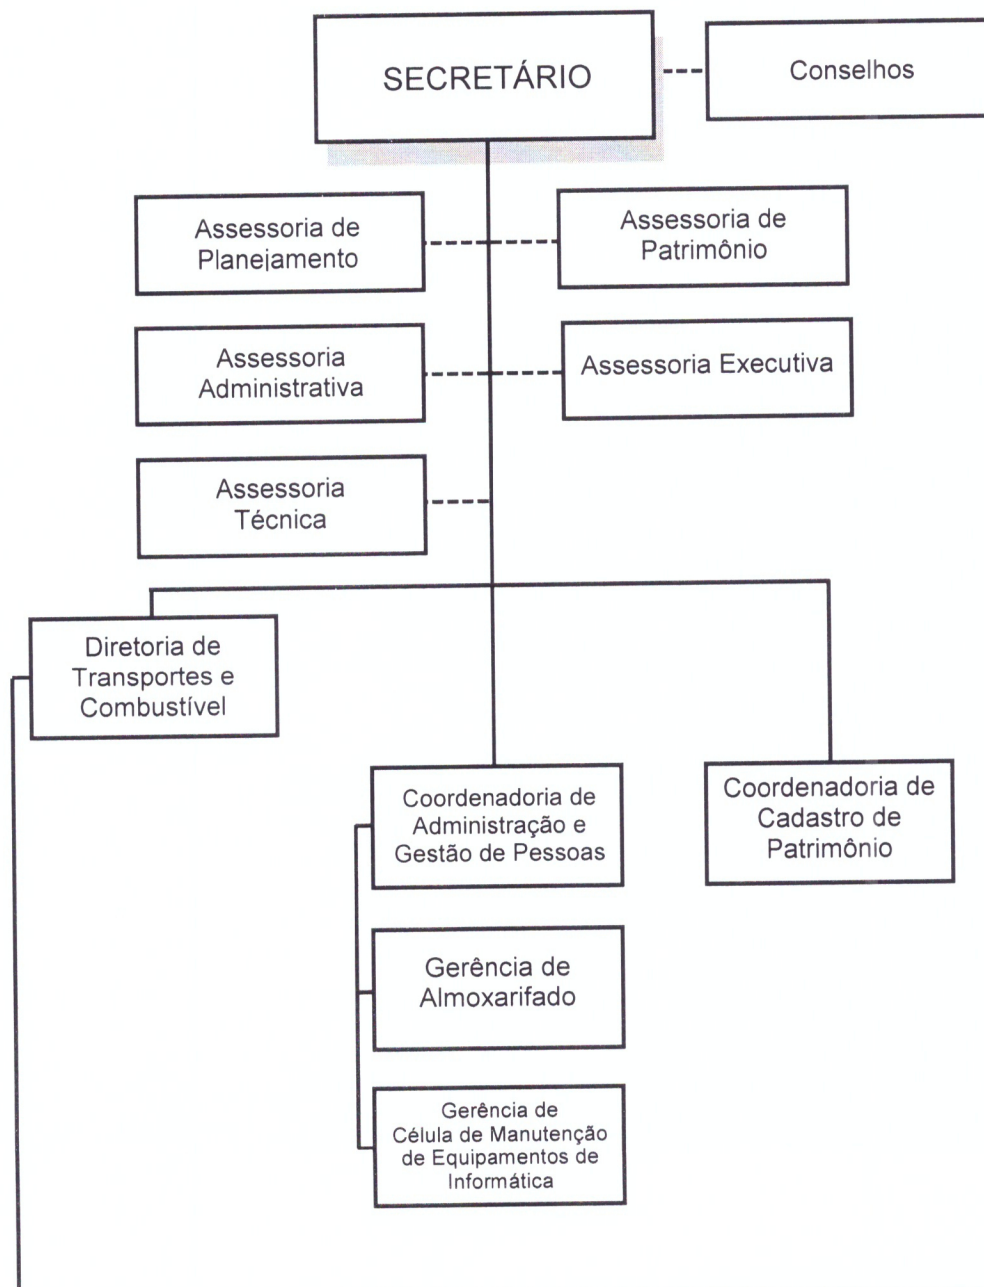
SECRETÁRIO

Conselhos

Assessoria de Planejamento

Assessoria de Patrimônio

Assessoria Administrativa

Assessoria Executiva

Assessoria Técnica

Diretoria de Transportes e Combustível

Coordenadoria de Administração e Gestão de Pessoas

Coordenadoria de Cadastro de Patrimônio

Gerência de Almoxarifado

Gerência de Célula de Manutenção de Equipamentos de Informática